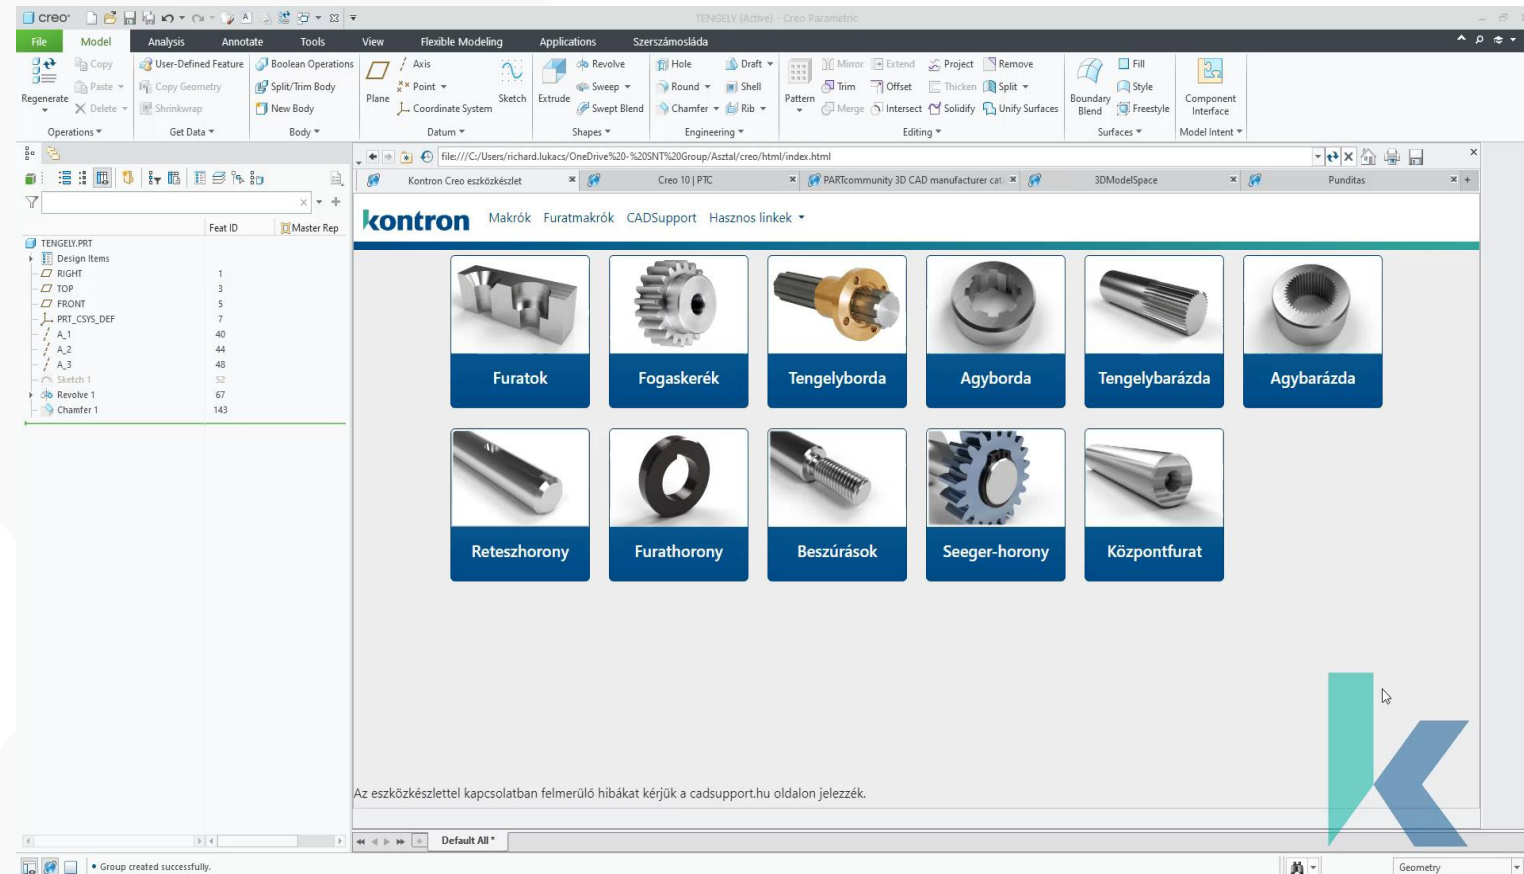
creo · TENGELY (Active) - Creo Parametric

File | Model | Analysis | Annotate | Tools | View | Flexible Modeling | Applications | Szerszámosláda

Regenerate | Copy | Paste | Delete | User-Defined Feature | Copy Geometry | Shrinkwrap | Boolean Operations | Split/Trim Body | New Body | Plane | Axis | Point | Coordinate System | Sketch | Extrude | Revolve | Sweep | Swept Blend | Hole | Round | Chamfer | Draft | Shell | Rib | Pattern | Mirror | Trim | Merge | Extend | Offset | Intersect | Project | Thicken | Solidify | Remove | Split | Unify Surfaces | Boundary Blend | Fill | Style | Freestyle | Component Interface

Operations | Get Data | Body | Datum | Shapes | Engineering | Editing | Surfaces | Model Intent

Feat ID | Master Rep

| | Feat ID |
|---|---|
| TENGELY.PRT | |
| Design Items | |
| RIGHT | 1 |
| TOP | 3 |
| FRONT | 5 |
| PRT_CSYS_DEF | 7 |
| A_1 | 40 |
| A_2 | 44 |
| A_3 | 48 |
| Sketch 1 | 52 |
| Revolve 1 | 67 |
| Chamfer 1 | 143 |

file:///C:/Users/richard.lukacs/OneDrive%20-%20SNT%20Group/Asztal/creo/html/index.html

Kontron Creo eszközkészlet | Creo 10 | PTC | PARTcommunity 3D CAD manufacturer cat | 3DModelSpace | Punditas

kontron Makrók Furatmakrók CADSupport Hasznos linkek

Furatok | Fogaskerék | Tengelyborda | Agyborda | Tengelybarázda | Agybarázda

Reteszhorony | Furathorony | Beszúrások | Seeger-horony | Központfurat

Az eszközkészlettel kapcsolatban felmerülő hibákat kérjük a cadsupport.hu oldalon jelezzék.

Default All *

• Group created successfully.

Geometry